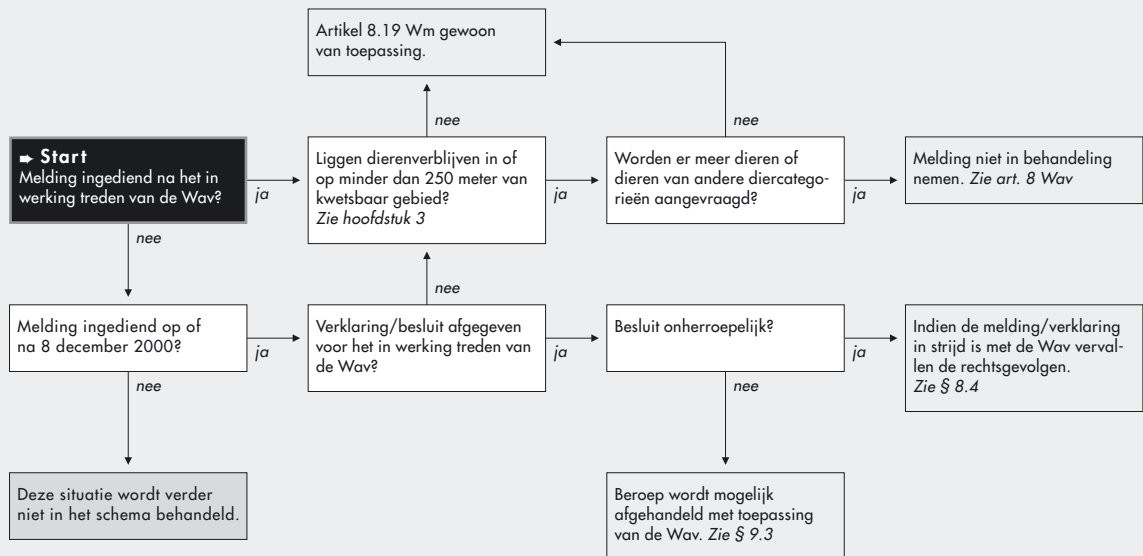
➡ Start
Melding ingediend na het in werking treden van de Wav?

ja

Liggen dierenverblijven in of op minder dan 250 meter van kwetsbaar gebied? *Zie hoofdstuk 3*

nee

Artikel 8.19 Wm gewoon van toepassing.

ja

Worden er meer dieren of dieren van andere diercategorieën aangevraagd?

nee

ja

Melding niet in behandeling nemen. *Zie art. 8 Wav*

nee

Melding ingediend op of na 8 december 2000?

ja

Verklaring/besluit afgegeven voor het in werking treden van de Wav?

nee

ja

Besluit onherroepelijk?

ja

Indien de melding/verklaring in strijd is met de Wav vervallen de rechtsgevolgen. *Zie § 8.4*

nee

Beroep wordt mogelijk afgehandeld met toepassing van de Wav. *Zie § 9.3*

nee

Deze situatie wordt verder niet in het schema behandeld.